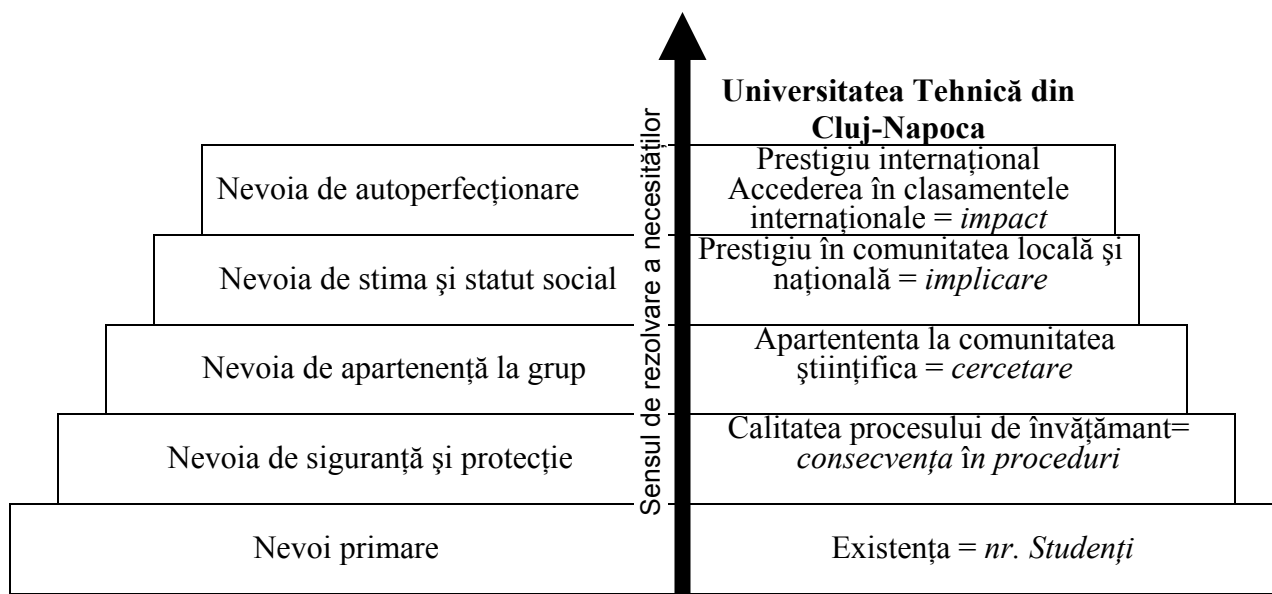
Universitatea Tehnică din Cluj-Napoca

Sensul de rezolvare a necesităților

Nevoia de autoperfecționare | Prestigiu internațional Accederea în clasamentele internaționale = *impact*

Nevoia de stima şi statut social | Prestigiu în comunitatea locală şi națională = *implicare*

Nevoia de apartenență la grup | Apartententa la comunitatea științifica = *cercetare*

Nevoia de siguranță şi protecție | Calitatea procesului de învățământ= *consecvența* în *proceduri*

Nevoi primare | Existența = *nr. Studenți*